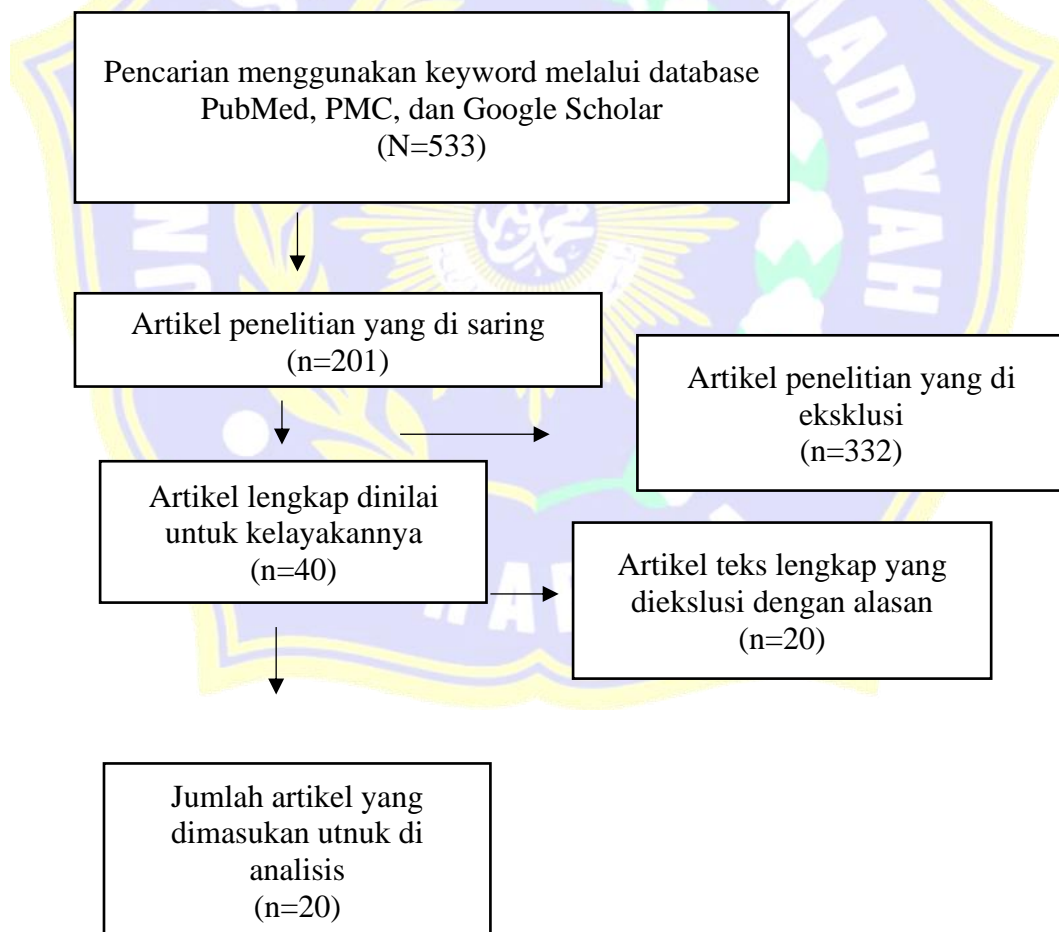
Pencarian menggunakan keyword melalui database PubMed, PMC, dan Google Scholar
(N=533)

Artikel penelitian yang di saring
(n=201)

Artikel penelitian yang di eksklusi
(n=332)

Artikel lengkap dinilai untuk kelayakannya
(n=40)

Artikel teks lengkap yang diekslusi dengan alasan
(n=20)

Jumlah artikel yang dimasukan utnuk di analisis
(n=20)